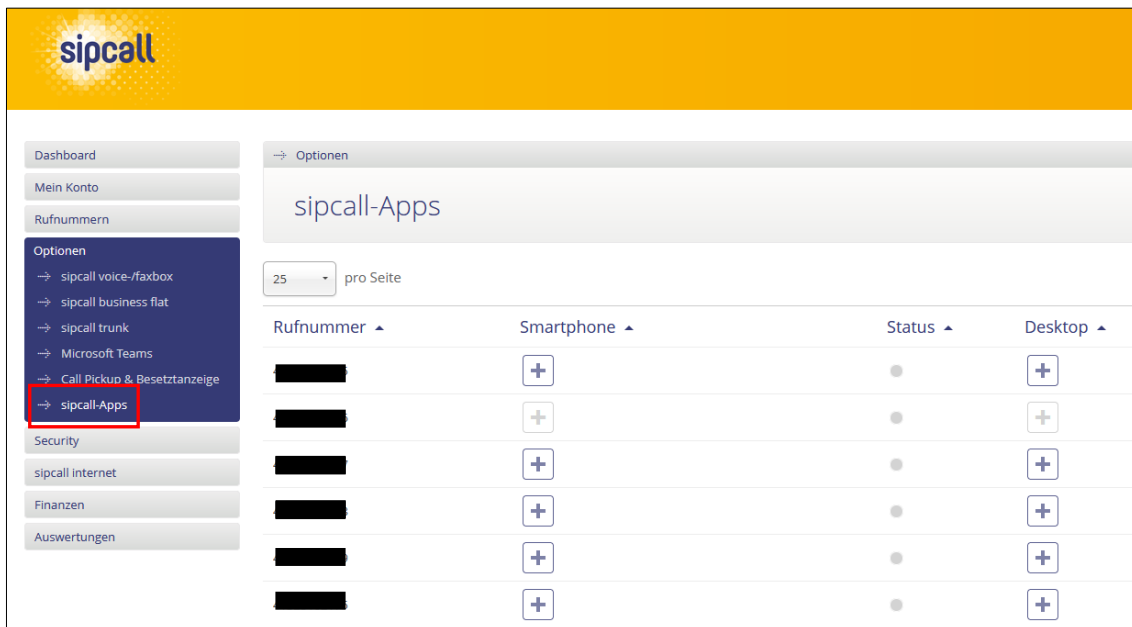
sipcall

Dashboard
Mein Konto
Rufnummern
Optionen
sipcall voice-/faxbox
sipcall business flat
sipcall trunk
Microsoft Teams
Call Pickup & Besetztanzeige
sipcall-Apps
Security
sipcall internet
Finanzen
Auswertungen

Optionen

sipcall-Apps

25 pro Seite

| Rufnummer | Smartphone | Status | Desktop |
|---|---|---|---|
| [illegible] | + | | + |
| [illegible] | + | | + |
| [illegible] | + | | + |
| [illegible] | + | | + |
| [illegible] | + | | + |
| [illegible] | + | | + |